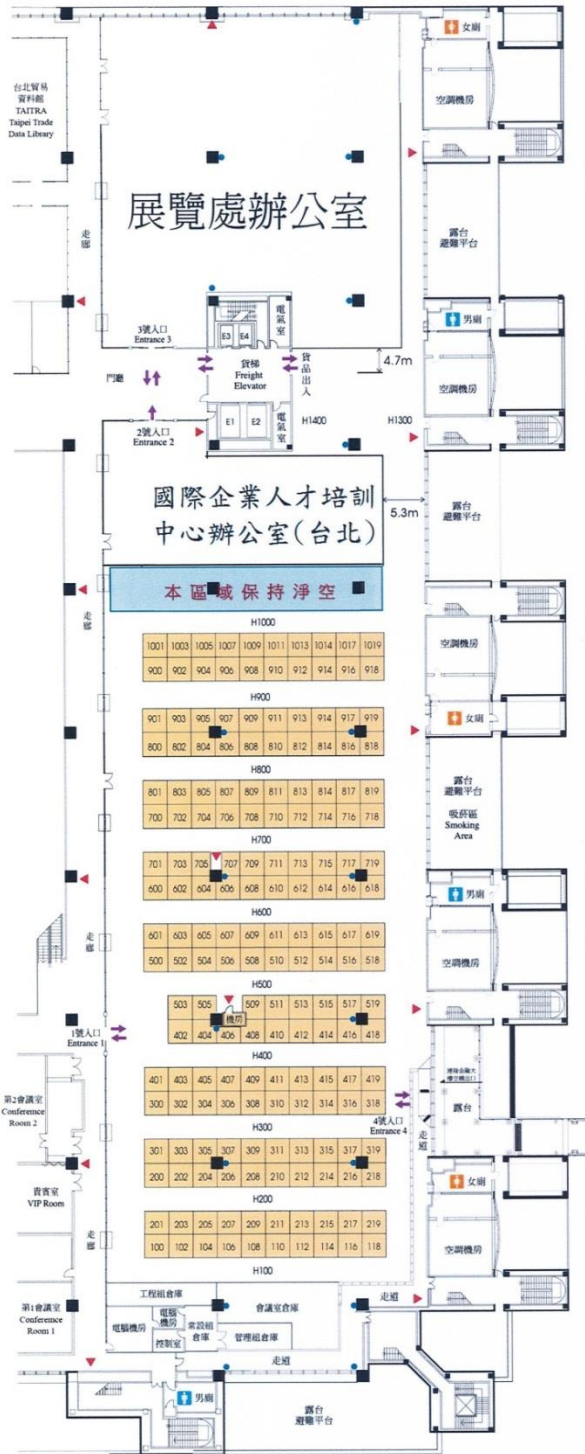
女廁

台北貿易資料館
TAITRA
Taipei Trade
Data Library

空調機房

展覽處辦公室

走廊

露台
避難平台

電氣室

3號入口
Entrance 3

E3 E4

男廁

貨梯
Freight
Elevator

貨品出入

4.7m

門廳

空調機房

2號入口
Entrance 2

E1 E2

電氣室

H1400

H1300

國際企業人才培訓
中心辦公室(台北)

5.3m

露台
避難平台

本區域保持淨空

走廊

H1000

空調機房

| 1001 | 1003 | 1005 | 1007 | 1009 | 1011 | 1013 | 1014 | 1017 | 1019 |
|---|---|---|---|---|---|---|---|---|---|
| 900 | 902 | 904 | 906 | 908 | 910 | 912 | 914 | 916 | 918 |

H900

女廁

| 901 | 903 | 905 | 907 | 909 | 911 | 913 | 914 | 917 | 919 |
|---|---|---|---|---|---|---|---|---|---|
| 800 | 802 | 804 | 806 | 808 | 810 | 812 | 814 | 816 | 818 |

H800

露台
避難平台

| 801 | 803 | 805 | 807 | 809 | 811 | 813 | 814 | 817 | 819 |
|---|---|---|---|---|---|---|---|---|---|
| 700 | 702 | 704 | 706 | 708 | 710 | 712 | 714 | 716 | 718 |

吸菸區
Smoking
Area

H700

| 701 | 703 | 705 | 707 | 709 | 711 | 713 | 715 | 717 | 719 |
|---|---|---|---|---|---|---|---|---|---|
| 600 | 602 | 604 | 606 | 608 | 610 | 612 | 614 | 616 | 618 |

男廁

H600

走廊

| 601 | 603 | 605 | 607 | 609 | 611 | 613 | 615 | 617 | 619 |
|---|---|---|---|---|---|---|---|---|---|
| 500 | 502 | 504 | 506 | 508 | 510 | 512 | 514 | 516 | 518 |

空調機房

H500

| 503 | 505 | | 509 | 511 | 513 | 515 | 517 | 519 |
|---|---|---|---|---|---|---|---|---|
| 402 | 404 | 406 | 408 | 410 | 412 | 414 | 416 | 418 |

機房

1號入口
Entrance 1

H400

| 401 | 403 | 405 | 407 | 409 | 411 | 413 | 415 | 417 | 419 |
|---|---|---|---|---|---|---|---|---|---|
| 300 | 302 | 304 | 306 | 308 | 310 | 312 | 314 | 316 | 318 |

第2會議室
Conference
Room 2

露台

4號入口
Entrance 4

走道

H300

| 301 | 303 | 305 | 307 | 309 | 311 | 313 | 315 | 317 | 319 |
|---|---|---|---|---|---|---|---|---|---|
| 200 | 202 | 204 | 206 | 208 | 210 | 212 | 214 | 216 | 218 |

貴賓室
VIP Room

女廁

H200

走廊

| 201 | 203 | 205 | 207 | 209 | 211 | 213 | 215 | 217 | 219 |
|---|---|---|---|---|---|---|---|---|---|
| 100 | 102 | 104 | 106 | 108 | 110 | 112 | 114 | 116 | 118 |

空調機房

H100

工程組倉庫

第1會議室
Conference
Room 1

電腦機房

電腦機房

控制室

業設組倉庫

會議室倉庫

管理組倉庫

走道

走道

男廁

露台
避難平台